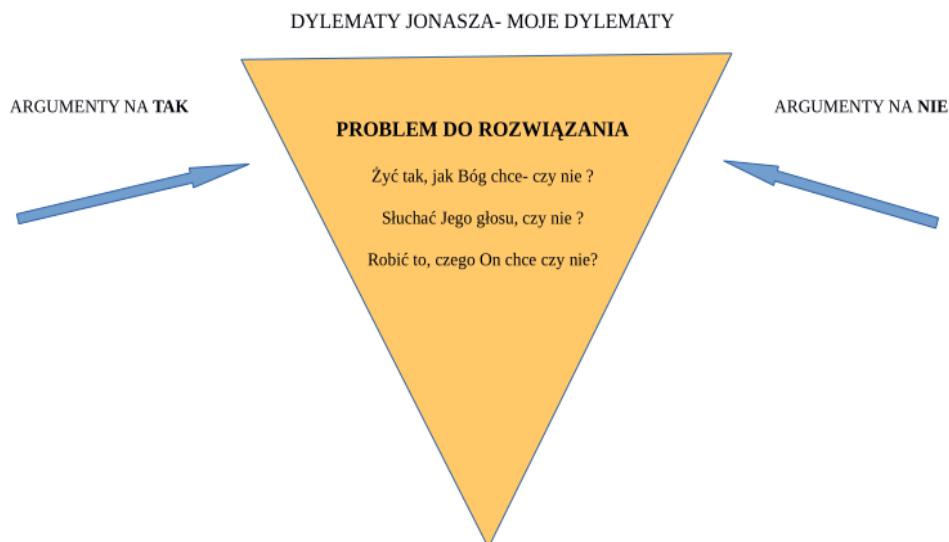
DYLEMATY JONASZA- MOJE DYLEMATY

ARGUMENTY NA **TAK**

ARGUMENTY NA **NIE**

**PROBLEM DO ROZWIĄZANIA**

Żyć tak, jak Bóg chce- czy nie ?

Słuchać Jego głosu, czy nie ?

Robić to, czego On chce czy nie?